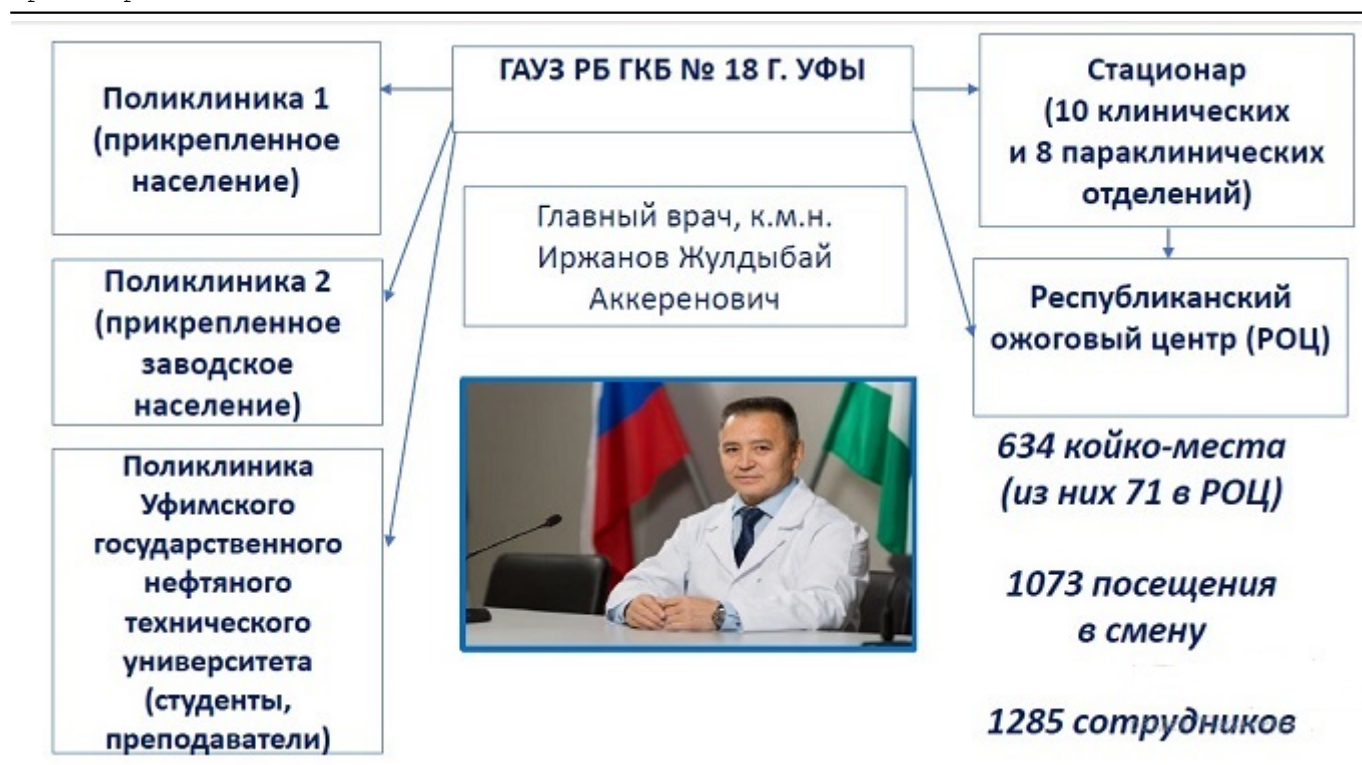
ГАУЗ РБ ГКБ № 18 Г. УФЫ

Поликлиника 1 (прикрепленное население)

Поликлиника 2 (прикрепленное заводское население)

Поликлиника Уфимского государственного нефтяного технического университета (студенты, преподаватели)

Главный врач, к.м.н. Иржанов Жулдыбай Аккеренович

Стационар (10 клинических и 8 параклинических отделений)

Республиканский ожоговый центр (РОЦ)

634 койко-места (из них 71 в РОЦ)

1073 посещения в смену

1285 сотрудников